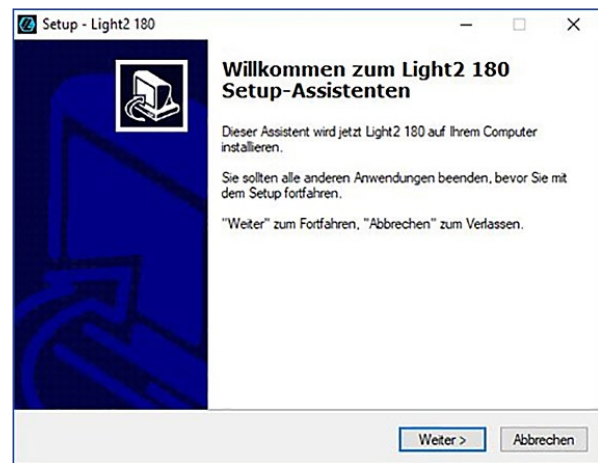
Setup - Light2 180

Willkommen zum Light2 180 Setup-Assistenten

Dieser Assistent wird jetzt Light2 180 auf Ihrem Computer installieren.

Sie sollten alle anderen Anwendungen beenden, bevor Sie mit dem Setup fortfahren.

"Weiter" zum Fortfahren, "Abbrechen" zum Verlassen.

Weiter >
Abbrechen